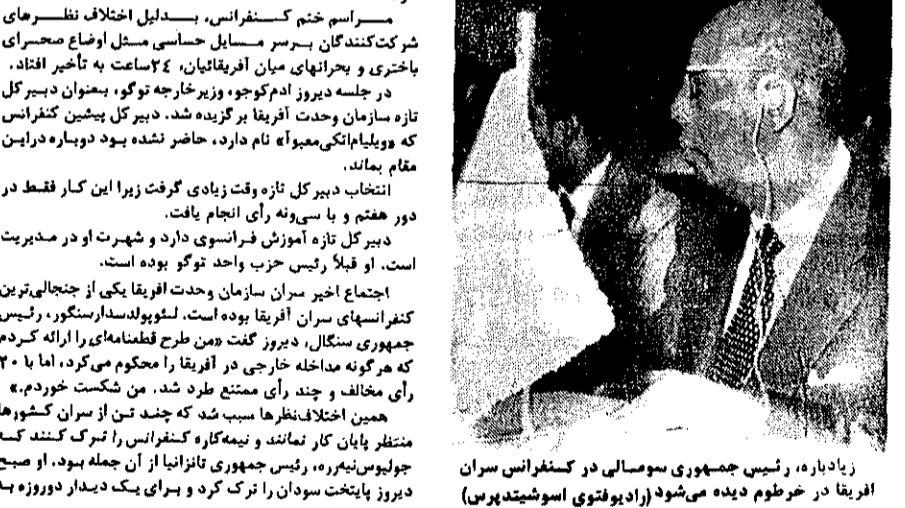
مراسم ختم کنفرانس، بدلیل اختلاف نظرهای شرکت‌کنندگان برسر مسایل حساسی مثل اوضاع صحرای باختری و بحرانهای میان آفریقائیان، ۲۴ساعت به تأخیر افتاد.

در جلسه دیروز ادم‌کوجو، وزیرخارجه توگو، بعنوان دبیرکل تازه سازمان وحدت آفریقا برگزیده شد. دبیرکل پیشین کنفرانس که «ویلیام‌اتکی‌معبوآ» نام دارد، حاضر نشده بود دوباره دراین مقام بماند.

انتخاب دبیرکل تازه وقت زیادی گرفت زیرا این کار فقط در دور هفتم و با سی‌ونه رأی انجام یافت.

دبیرکل تازه آموزش فرانسوی دارد و شهرت او در مدیریت است. او قبلاً رئیس حزب واحد توگو بوده است.

اجتماع اخیر سران سازمان وحدت افریقا یکی از جنجالی‌ترین کنفرانسهای سران آفریقا بوده است. لئوپولدسدارسنگور، رئیس جمهوری سنگال، دیروز گفت «من طرح قطعنامه‌ای را ارائه کردم که هرگونه مداخله خارجی در آفریقا را محکوم می‌کرد، اما با ۲۰ رأی مخالف و چند رأی ممتنع طرد شد. من شکست خوردم.»

همین اختلاف‌نظرها سبب شد که چند تن از سران کشورها منتظر پایان کار نمانند و نیمه‌کاره کنفرانس را ترک کنند که جولیوس‌نیریره، رئیس جمهوری تانزانیا از آن جمله بود. او صبح دیروز پایتخت سودان را ترک کرد و برای یک دیدار دوروزه به

زیادباره، رئیس جمهوری سومالی در کنفرانس سران افریقا در خرطوم دیده می‌شود (رادیوفتوی اسوشیتدپرس)